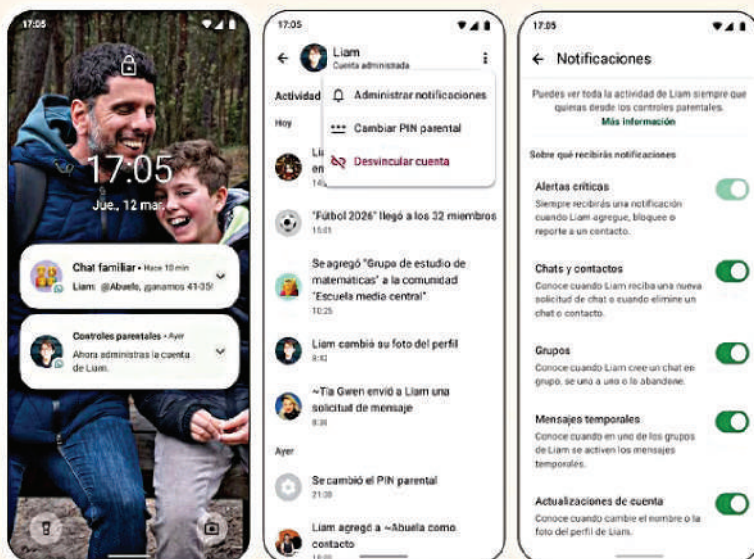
17:05

17:05
Jue., 12 mar.

Chat familiar • Hace 10 min
Liam: @Abuelo, ¡ganamos 41-35!

Controles parentales • Ayer
Ahora administras la cuenta de Liam.

17:05

Liam
Cuenta administrada

Actividad

Hoy

Administrar notificaciones
Cambiar PIN parental
Desvincular cuenta

Li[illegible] en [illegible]
14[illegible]

"Fútbol 2026" llegó a los 32 miembros
15:01

Se agregó "Grupo de estudio de matemáticas" a la comunidad "Escuela media central".
10:25

Liam cambió su foto del perfil
9:42

~Tía Gwen envió a Liam una solicitud de mensaje
8:38

Ayer

Se cambió el PIN parental
21:08

Liam agregó a ~Abuela como contacto
18:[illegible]

17:05

Notificaciones

Puedes ver toda la actividad de Liam siempre que quieras desde los controles parentales.
Más información

Sobre qué recibirás notificaciones

Alertas críticas
Siempre recibirás una notificación cuando Liam agregue, bloquee o reporte a un contacto.

Chats y contactos
Conoce cuando Liam reciba una nueva solicitud de chat o cuando elimine un chat o contacto.

Grupos
Conoce cuando Liam cree un chat en grupo, se una a uno o lo abandone.

Mensajes temporales
Conoce cuando en uno de los grupos de Liam se activen los mensajes temporales.

Actualizaciones de cuenta
Conoce cuando cambie el nombre o la foto del perfil de Liam.